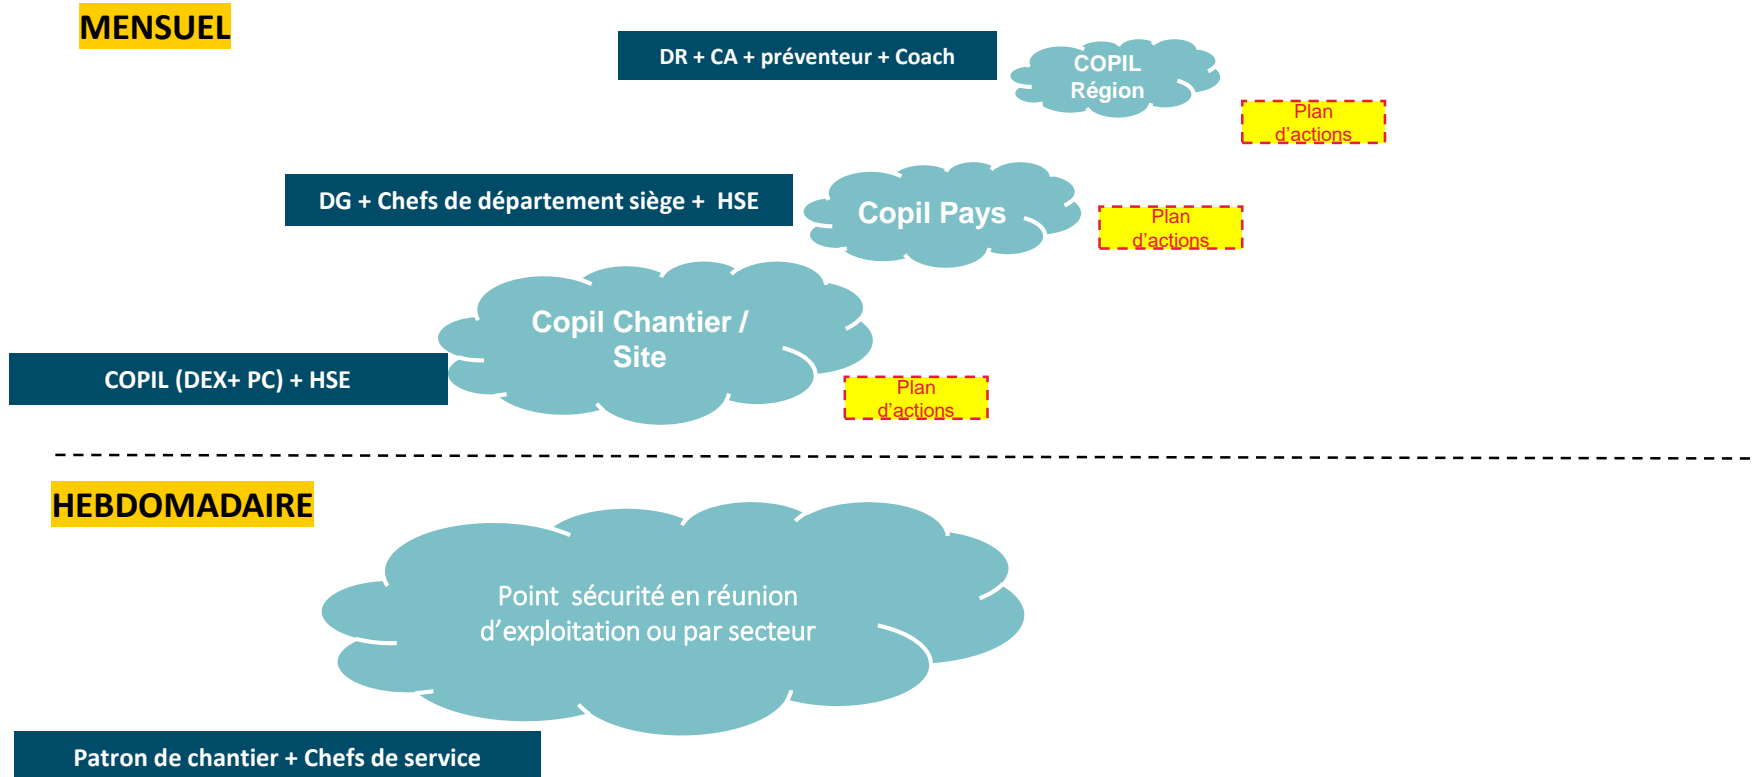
MENSUEL

DR + CA + préventeur + Coach

COPIL Région

Plan d'actions

DG + Chefs de département siège + HSE

Copil Pays

Plan d'actions

Copil Chantier / Site

COPIL (DEX+ PC) + HSE

Plan d'actions

HEBDOMADAIRE

Point sécurité en réunion d'exploitation ou par secteur

Patron de chantier + Chefs de service